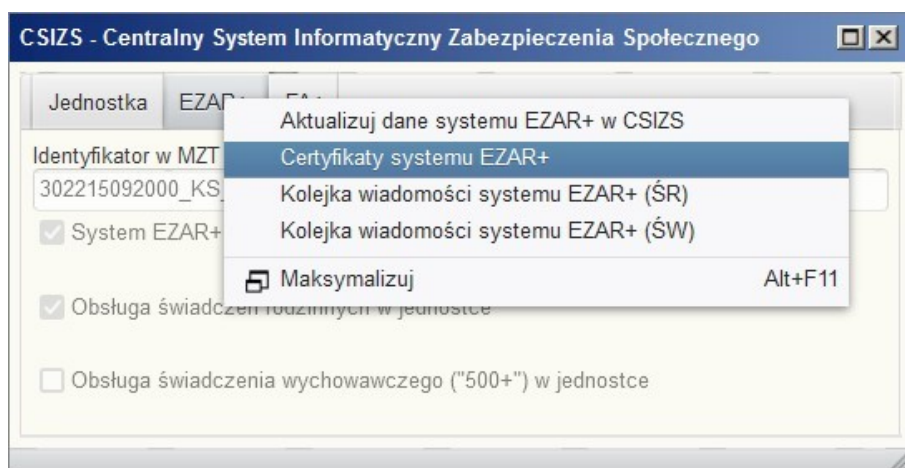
CSIZS - Centralny System Informatyczny Zabezpieczenia Społecznego

Jednostka | EZAR+ | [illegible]

Aktualizuj dane systemu EZAR+ w CSIZS
Certyfikaty systemu EZAR+
Kolejka wiadomości systemu EZAR+ (ŚR)
Kolejka wiadomości systemu EZAR+ (ŚW)
Maksymalizuj Alt+F11

Identyfikator w MZT
302215092000_KS_
System EZAR+

Obsługa świadczeń rodzinnych w jednostce

Obsługa świadczenia wychowawczego ("500+") w jednostce